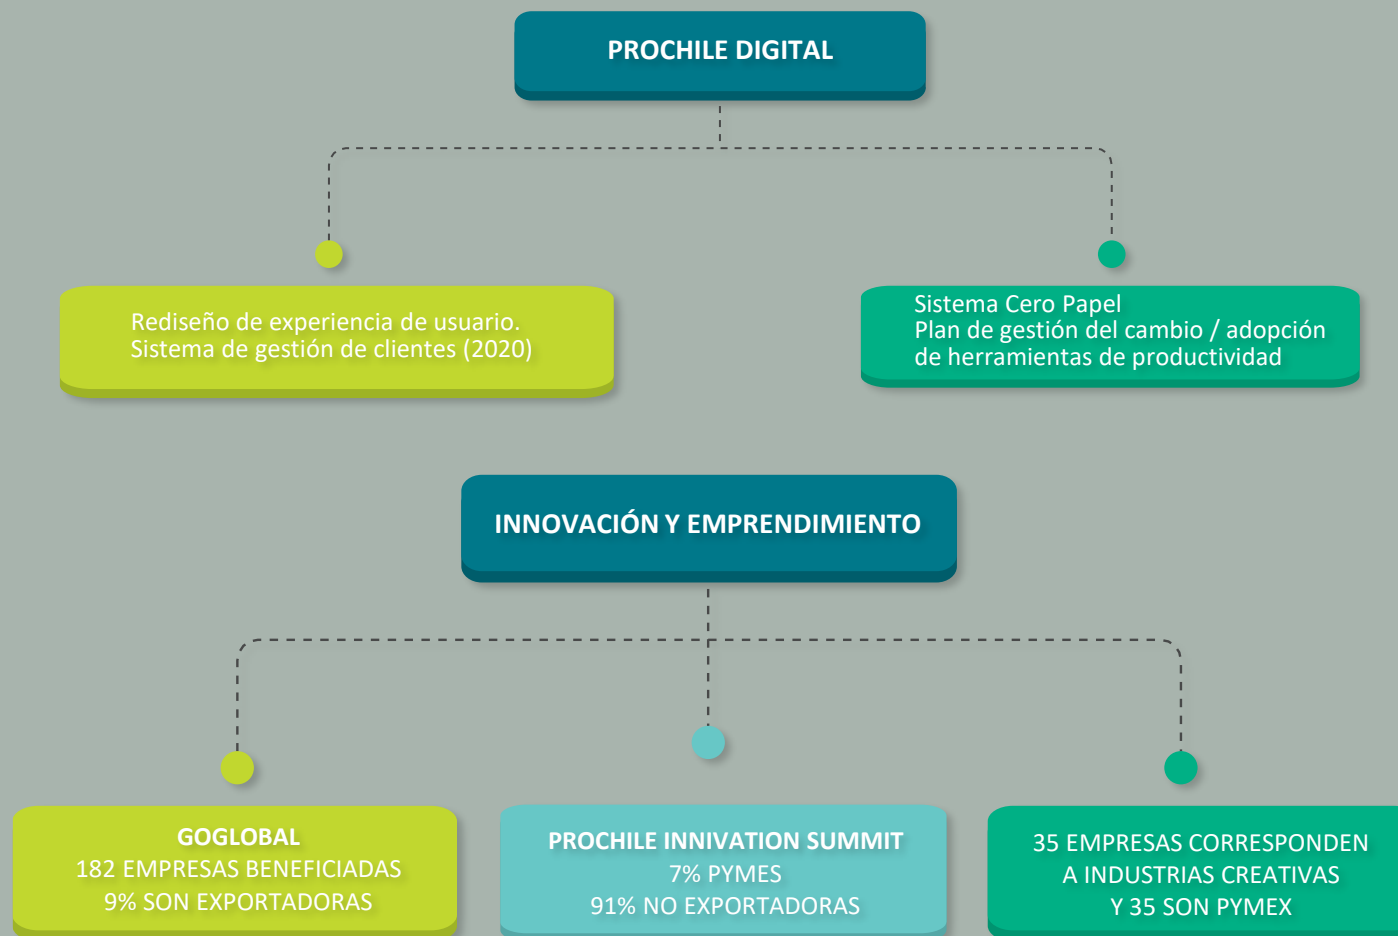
PROCHILE DIGITAL

Rediseño de experiencia de usuario.
Sistema de gestión de clientes (2020)

Sistema Cero Papel
Plan de gestión del cambio / adopción de herramientas de productividad

INNOVACIÓN Y EMPRENDIMIENTO

GOGLOBAL
182 EMPRESAS BENEFICIADAS
9% SON EXPORTADORAS

PROCHILE INNIVATION SUMMIT
7% PYMES
91% NO EXPORTADORAS

35 EMPRESAS CORRESPONDEN A INDUSTRIAS CREATIVAS Y 35 SON PYMEX